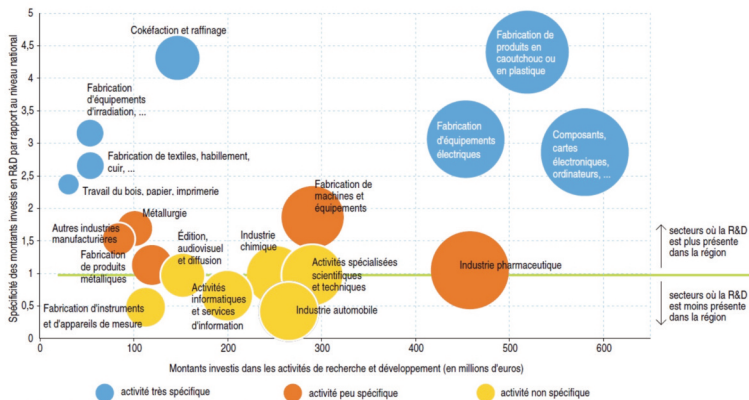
Spécificité des montants investis en R&D par rapport au niveau national

5
4,5
4
3,5
3
2,5
2
1,5
1
0,5
0

Cokéfaction et raffinage

Fabrication d'équipements d'irradiation, ...

Fabrication de textiles, habillement, cuir, ...

Travail du bois, papier, imprimerie

Fabrication de produits en caoutchouc ou en plastique

Fabrication d'équipements électriques

Composants, cartes électroniques, ordinateurs, ...

Fabrication de machines et équipements

Métallurgie

Autres industries manufacturières

Édition, audiovisuel et diffusion

Industrie chimique

Fabrication de produits métalliques

Activités spécialisées scientifiques et techniques

Industrie pharmaceutique

Activités informatiques et services d'information

Fabrication d'instruments et d'appareils de mesure

Industrie automobile

secteurs où la R&D est plus présente dans la région

secteurs où la R&D est moins présente dans la région

0
100
200
300
400
500
600

Montants investis dans les activités de recherche et développement (en millions d'euros)

activité très spécifique
activité peu spécifique
activité non spécifique